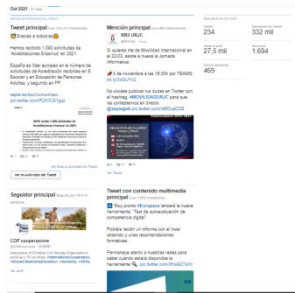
Oct 2021 · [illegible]

Tweet principal

Hemos recibido 1.080 solicitudes de Acreditaciones Erasmus! en 2021.

España es líder europeo en el número de solicitudes de Acreditación recibidas en E. Escolar y en Educación de Personas Adultas, y segundo en FP.

pic.twitter.com/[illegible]

Ver la actividad del Tweet

Seguidor principal

COP cooperativas

Mención principal

RRII URJC

Si quieres irte de Movilidad Internacional en el 2022, asiste a nuestra jornada informativa.

3 de noviembre a las 16:30h por TEAMS

No olvides publicar tus dudas en Twitter con el hashtag #MOVILIDADURJC para que las contestemos en directo @relpxurjc pic.twitter.com/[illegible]

Tweet con contenido multimedia principal

Muy pronto #Compagnia lanzará la nueva herramienta: "Test de autoevaluación de competencia digital"

Podrás recibir un informe con el nivel obtenido y unas recomendaciones formativas.

Permanece atento a nuestras redes para saber cuándo estará disponible la herramienta pic.twitter.com/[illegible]

Tweets
234

Impresiones del tweet
332 mil

Visitas al perfil
27,5 mil

Menciones
1.694

Nuevos seguidores
469